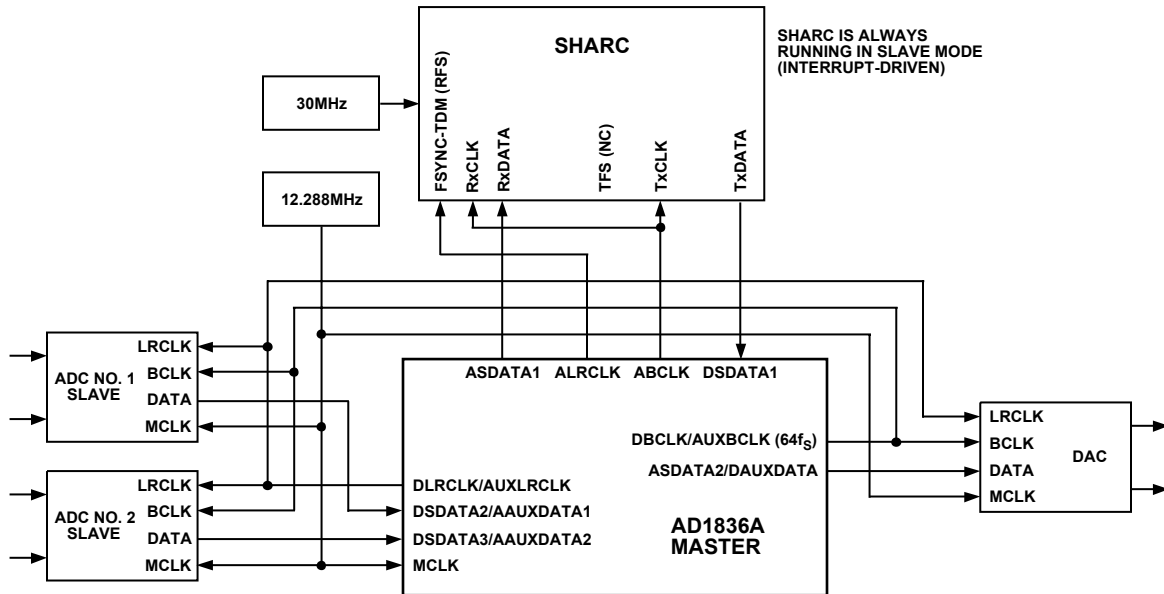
SHARC

SHARC IS ALWAYS RUNNING IN SLAVE MODE (INTERRUPT-DRIVEN)

30MHz

FSYNC-TDM (RFS)
RxCLK
RxDATA
TFS (NC)
TxCLK
TxDATA

12.288MHz

ADC NO. 1 SLAVE
LRCLK
BCLK
DATA
MCLK

ADC NO. 2 SLAVE
LRCLK
BCLK
DATA
MCLK

ASDATA1
ALRCLK
ABCLK
DSDATA1

DBCLK/AUXBCLK (64$f_S$)
ASDATA2/DAUXDATA

DLRCLK/AUXLRCLK
DSDATA2/AAUXDATA1
DSDATA3/AAUXDATA2
MCLK

AD1836A MASTER

LRCLK
BCLK
DATA
MCLK
DAC